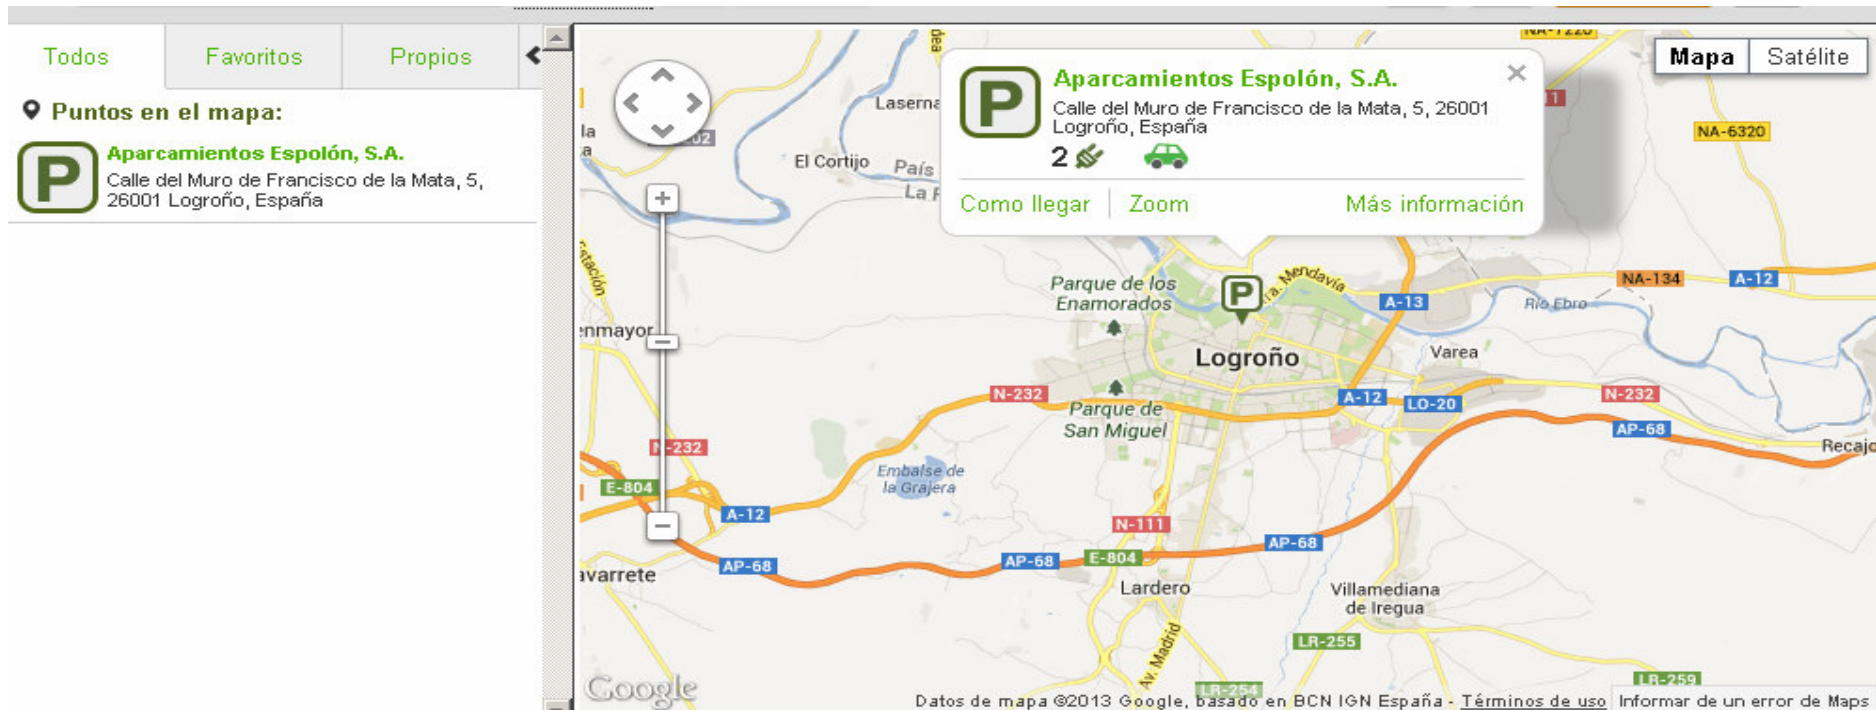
Todos Favoritos Propios

Puntos en el mapa:

P

Aparcamientos Espolón, S.A.
Calle del Muro de Francisco de la Mata, 5, 26001 Logroño, España

Mapa Satélite

P

Aparcamientos Espolón, S.A.
Calle del Muro de Francisco de la Mata, 5, 26001 Logroño, España
2

Como llegar | Zoom Más información

Lasern
El Cortijo
País
La F
NA-6320
NA-134
A-12
A-13
Río Ebro
Parque de los Enamorados
Mendavia
enmayor
Logroño
Varea
N-232
Parque de San Miguel
A-12
LO-20
N-232
AP-68
Recajo
N-232
Embalse de la Grajera
E-804
A-12
N-111
AP-68
AP-68
E-804
AP-68
avarrete
Lardero
Villamediana de Iregua
LR-255
Av. Madrid
LR-254
LR-259
Google
Datos de mapa ©2013 Google, basado en BCN IGN España - Términos de uso Informar de un error de Maps